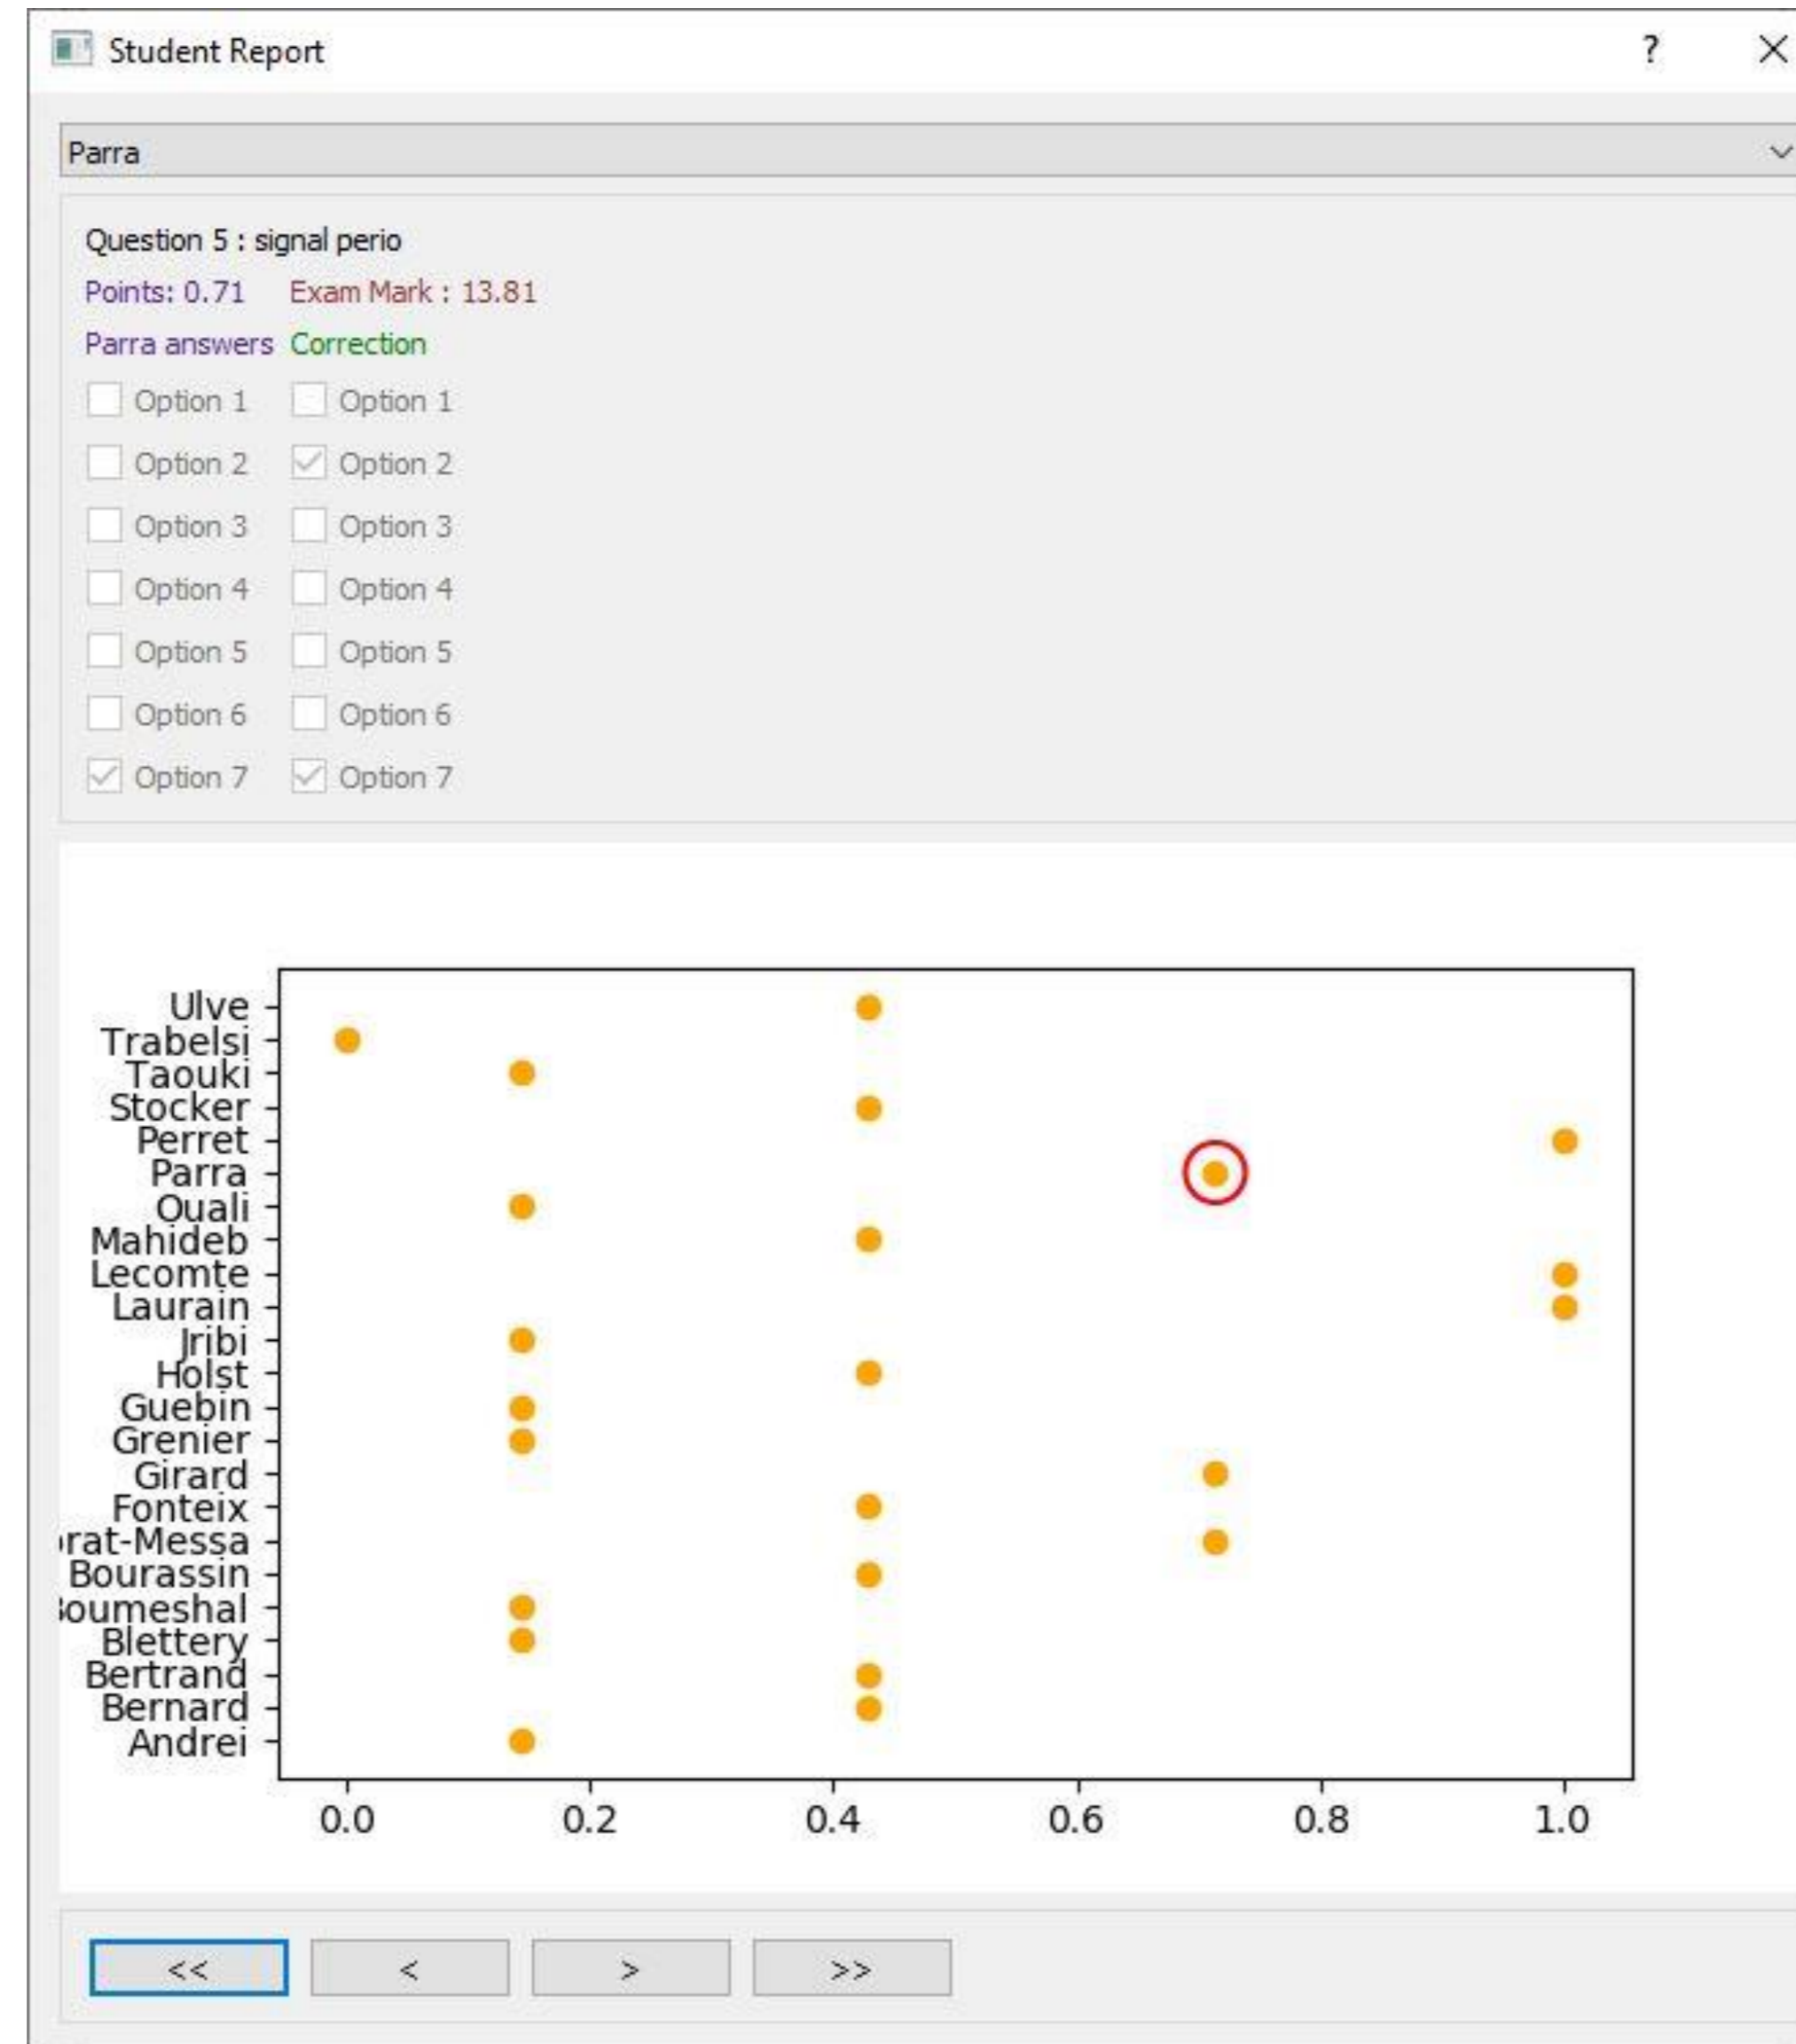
Student Report ? ×

Parra

Question 5 : signal perio

Points: 0.71 Exam Mark : 13.81

Parra answers Correction

Option 1 Option 1

Option 2 Option 2

Option 3 Option 3

Option 4 Option 4

Option 5 Option 5

Option 6 Option 6

Option 7 Option 7

Ulve
Trabelsi
Taouki
Stocker
Perret
Parra
Ouali
Mahideb
Lecomte
Laurain
Jribi
Holst
Guebin
Grenier
Girard
Fonteix
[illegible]rat-Messa
Bourassin
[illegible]oumeshal
Blettery
Bertrand
Bernard
Andrei

0.0 0.2 0.4 0.6 0.8 1.0

<< < > >>